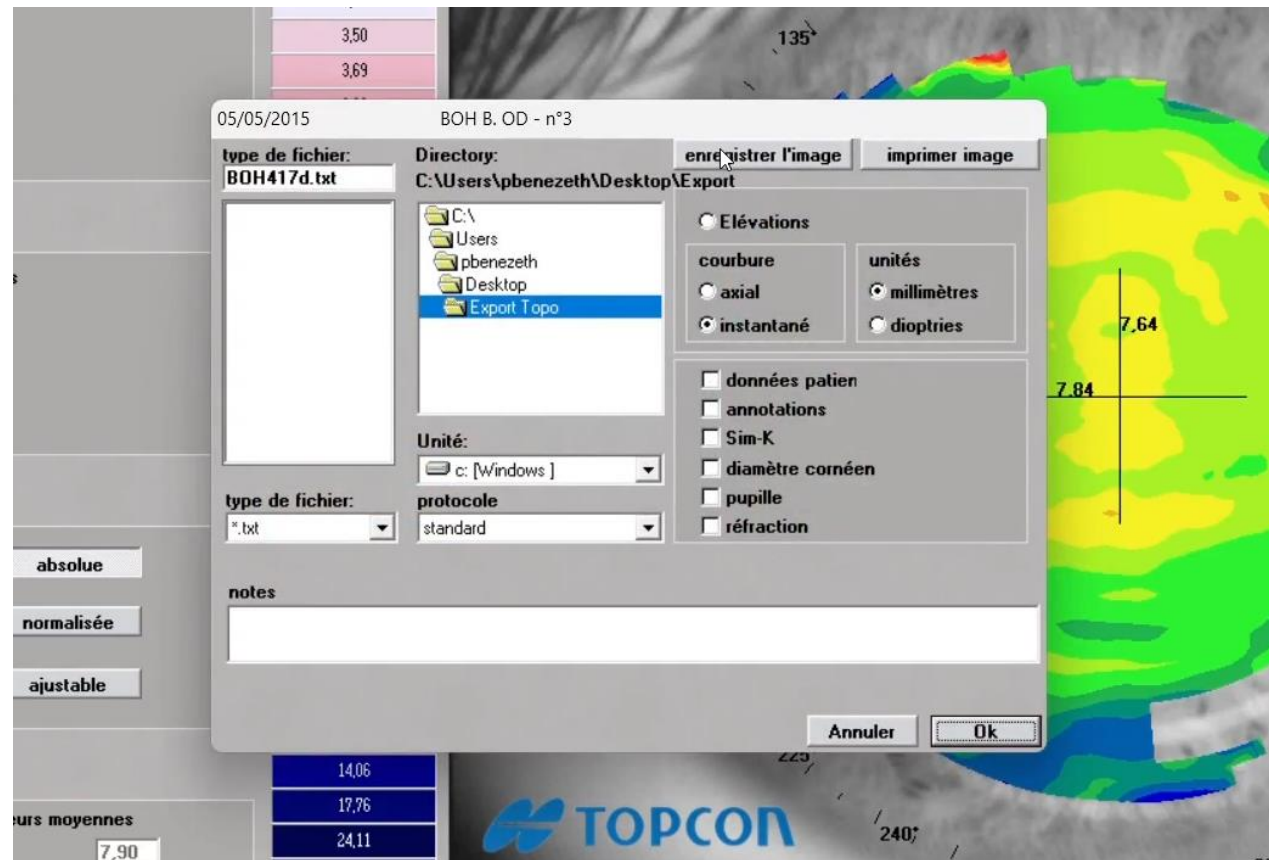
3,50
3,69
135
05/05/2015 BOH B. OD - n°3
type de fichier:
BOH417d.txt
Directory:
C:\Users\pbenezeth\Desktop\Export
enregistrer l'image
imprimer image
C:\
Users
pbenezeth
Desktop
Export Topo
Elévations
courbure
axial
instantané
unités
millimètres
dioptries
7,64
7,84
données patien
annotations
Sim-K
diamètre cornéen
pupille
réfraction
Unité:
c: [Windows ]
type de fichier:
*.txt
protocole
standard
absolue
normalisée
ajustable
notes
Annuler
Ok
14,06
17,76
24,11
225
240
eurs moyennes
7,90
TOPCON